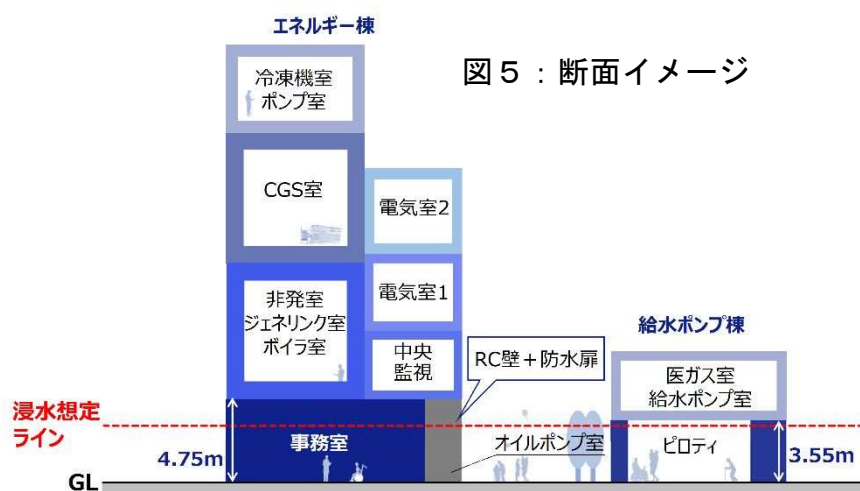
エネルギー棟

図５：断面イメージ

冷凍機室
ポンプ室

CGS室

電気室2

電気室1

非発室
ジェネリンク室
ボイラ室

中央
監視

RC壁＋防水扉

給水ポンプ棟

医ガス室
給水ポンプ室

浸水想定
ライン

4.75m

事務室

オイルポンプ室

ピロティ

3.55m

GL